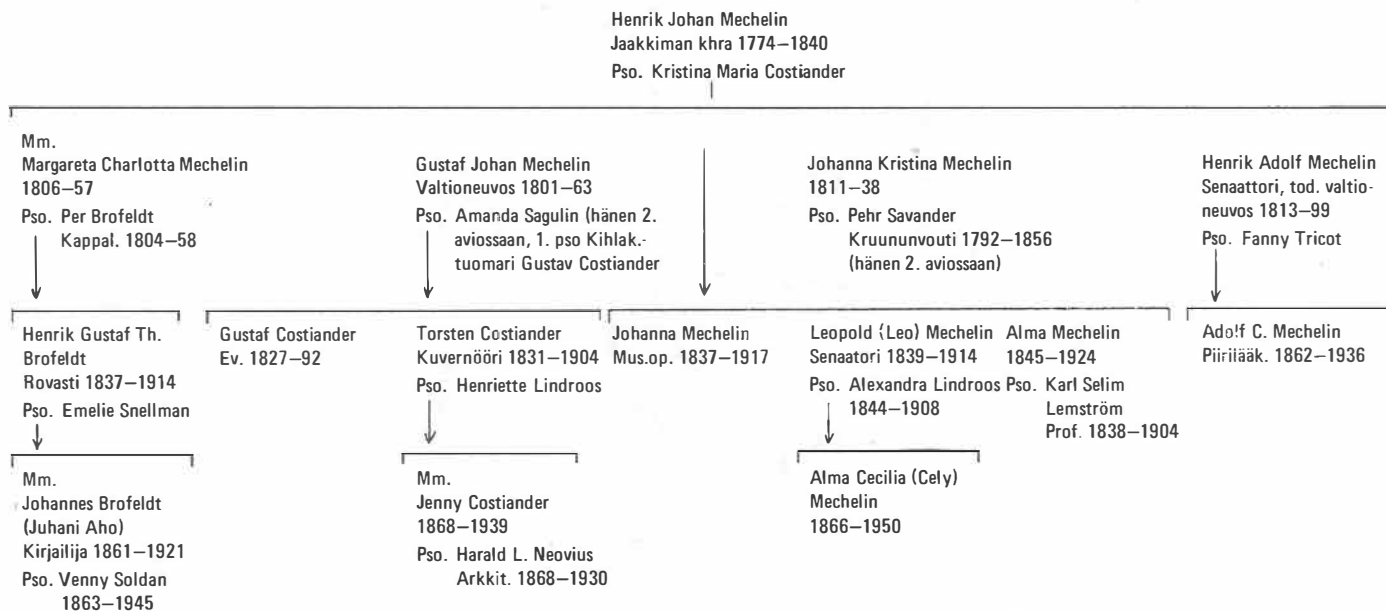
Henrik Johan Mechelin
Jaakkiman khra 1774–1840
Pso. Kristina Maria Costiander

Mm.
Margareta Charlotta Mechelin
1806–57
Pso. Per Brofeldt
Kappal. 1804–58

Gustaf Johan Mechelin
Valtioneuvos 1801–63
Pso. Amanda Sagulin (hänen 2. aviossaan, 1. pso Kihlak.-tuomari Gustav Costiander

Johanna Kristina Mechelin
1811–38
Pso. Pehr Savander
Kruununvouti 1792–1856
(hänen 2. aviossaan)

Henrik Adolf Mechelin
Senaattori, tod. valtioneuvos 1813–99
Pso. Fanny Tricot

Henrik Gustaf Th. Brofeldt
Rovasti 1837–1914
Pso. Emelie Snellman

Gustaf Costiander
Ev. 1827–92

Torsten Costiander
Kuvernööri 1831–1904
Pso. Henriette Lindroos

Johanna Mechelin
Mus.op. 1837–1917

Leopold (Leo) Mechelin
Senaatori 1839–1914
Pso. Alexandra Lindroos
1844–1908

Alma Mechelin
1845–1924
Pso. Karl Selim Lemström
Prof. 1838–1904

Adolf C. Mechelin
Piirilääk. 1862–1936

Mm.
Johannes Brofeldt
(Juhani Aho)
Kirjailija 1861–1921
Pso. Venny Soldan
1863–1945

Mm.
Jenny Costiander
1868–1939
Pso. Harald L. Neovius
Arkkit. 1868–1930

Alma Cecilia (Cely) Mechelin
1866–1950